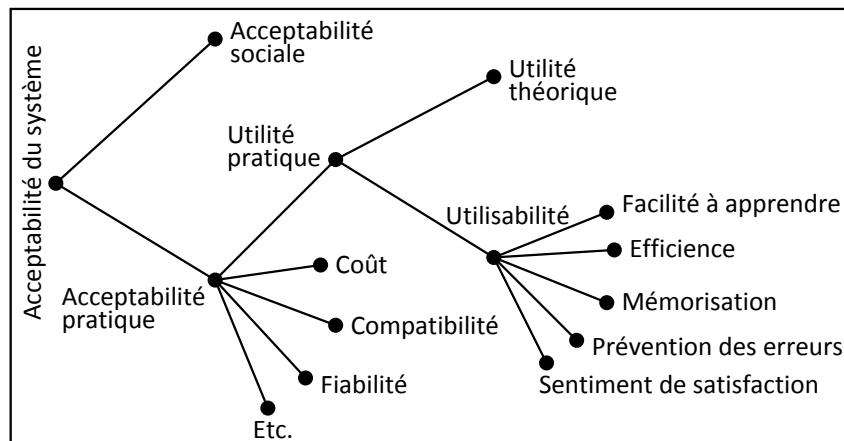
Acceptabilité du système

Acceptabilité sociale

Utilité théorique

Utilité pratique

Utilisabilité

Facilité à apprendre

Efficience

Mémorisation

Prévention des erreurs

Sentiment de satisfaction

Acceptabilité pratique

Coût

Compatibilité

Fiabilité

Etc.